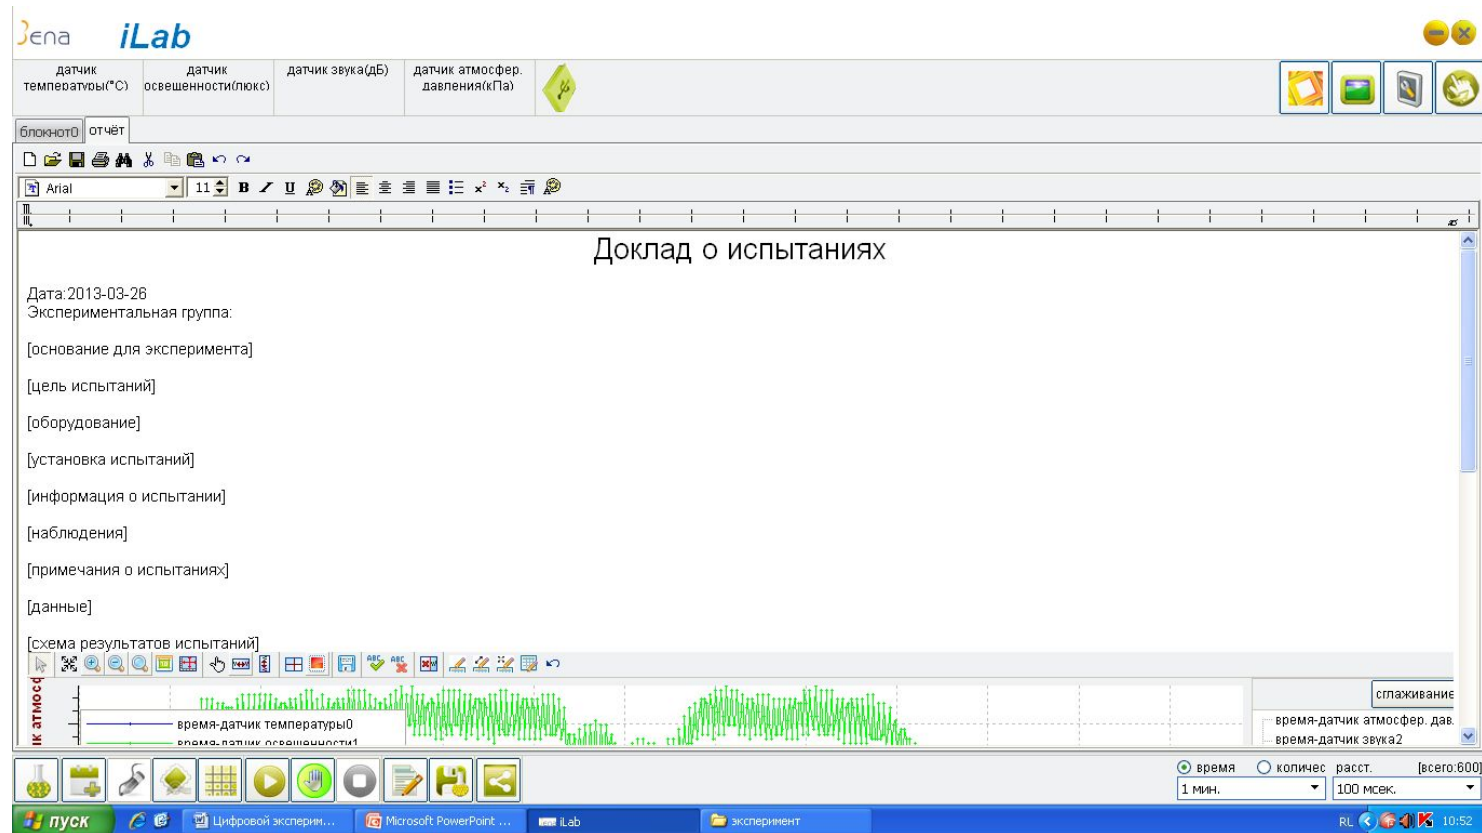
Зena iLab

датчик температуры(°С) | датчик освещенности(люкс) | датчик звука(дБ) | датчик атмосфер. давления(кПа)

блокнот0 | отчёт

Arial 11

Доклад о испытаниях

Дата:2013-03-26
Экспериментальная группа:

[основание для эксперимента]

[цель испытаний]

[оборудование]

[установка испытаний]

[информация о испытании]

[наблюдения]

[примечания о испытаниях]

[данные]

[схема результатов испытаний]

к атмосф

время-датчик температуры0
время-датчик освещенности1

сглаживание
время-датчик атмосфер. дав.
время-датчик звука2

время | количес | расст. | [всего:600]
1 мин. | 100 мсек.

пуск | Цифровой эксперим... | Microsoft PowerPoint ... | iLab | эксперимент | RL | 10:52